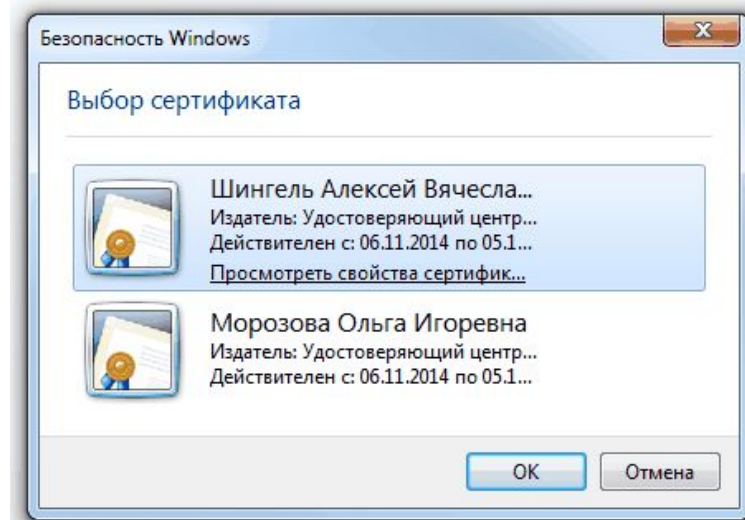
Безопасность Windows

Выбор сертификата

Шингель Алексей Вячесла...
Издатель: Удостоверяющий центр...
Действителен с: 06.11.2014 по 05.1...
Просмотреть свойства сертифик...

Морозова Ольга Игоревна
Издатель: Удостоверяющий центр...
Действителен с: 06.11.2014 по 05.1...

OK
Отмена